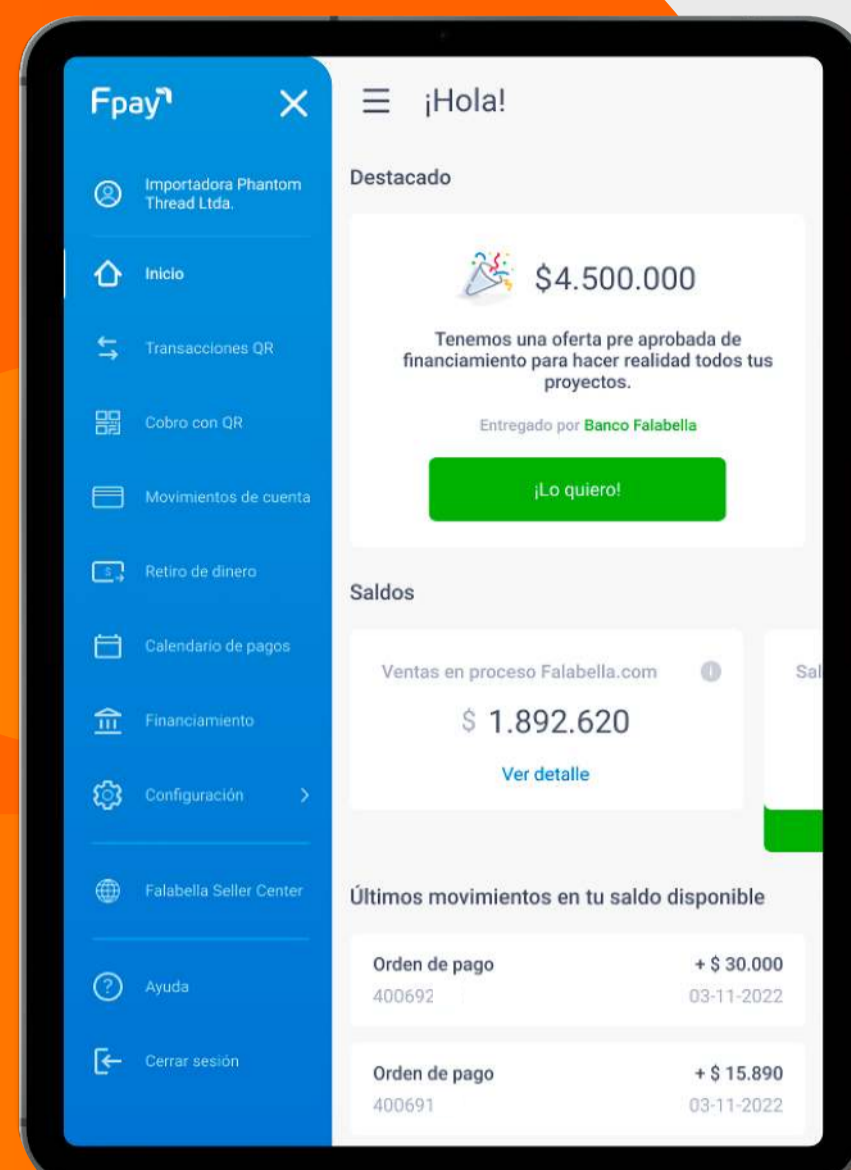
Fpay

Importadora Phantom Thread Ltda.

Inicio

Transacciones QR

Cobro con QR

Movimientos de cuenta

Retiro de dinero

Calendario de pagos

Financiamiento

Configuración

Falabella Seller Center

Ayuda

Cerrar sesión

¡Hola!

Destacado

$4.500.000

Tenemos una oferta pre aprobada de financiamiento para hacer realidad todos tus proyectos.

Entregado por Banco Falabella

¡Lo quiero!

Saldos

Ventas en proceso Falabella.com

$ 1.892.620

Ver detalle

Sal

Últimos movimientos en tu saldo disponible

Orden de pago
+ $ 30.000
400692
03-11-2022

Orden de pago
+ $ 15.890
400691
03-11-2022